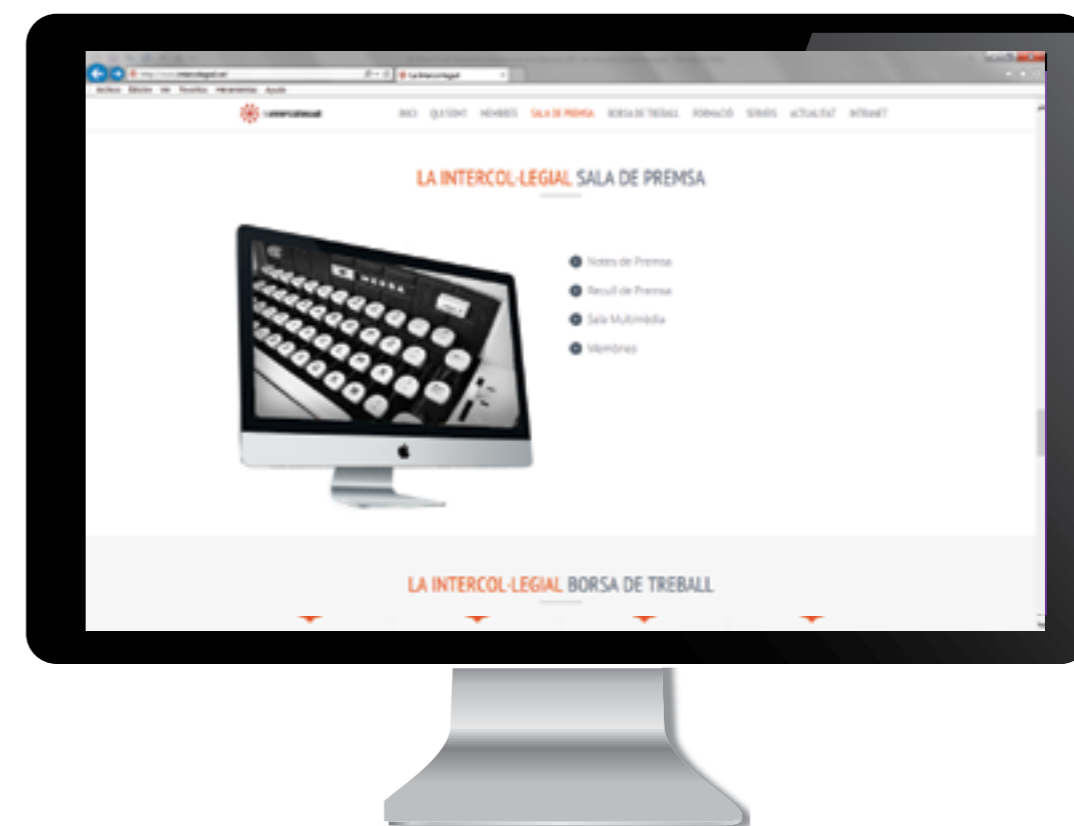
http://www.intercolegial.cat | La Intercol·legial

Archivo Edición Ver Favoritos Herramientas Ayuda

laintercol·legial

INICI QUI SOM? MEMBRES SALA DE PREMSA BORSA DE TREBALL FORMACIÓ SERVEIS ACTUALITAT INTRANET

LA INTERCOL·LEGIAL SALA DE PREMSA

Notes de Premsa
Recull de Premsa
Sala Multimèdia
Memòries

LA INTERCOL·LEGIAL BORSA DE TREBALL